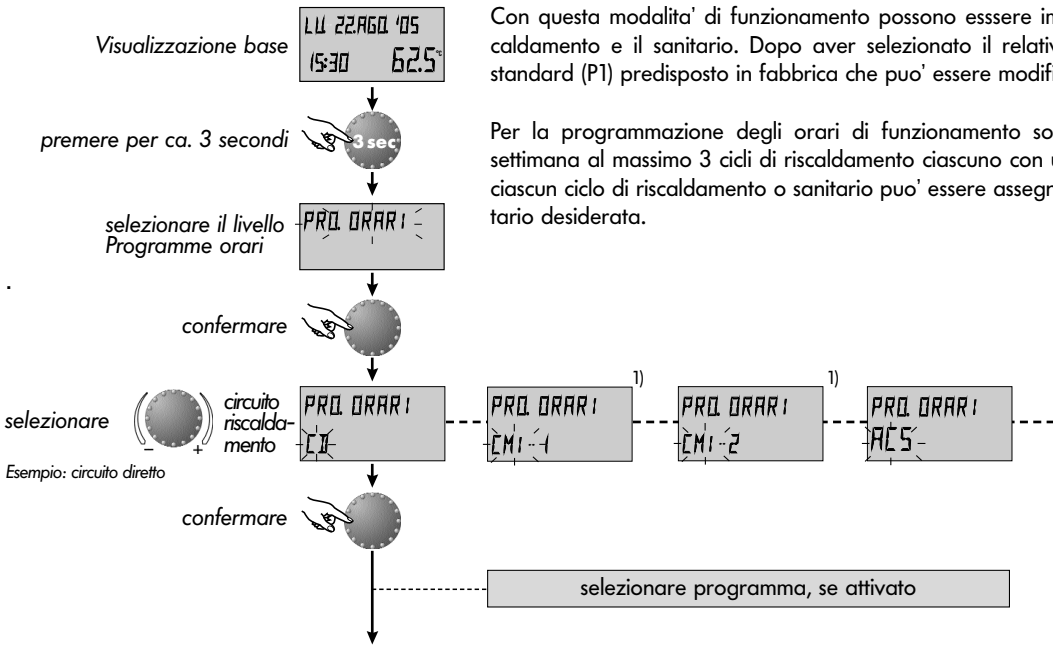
Visualizzazione base

LU 22.AGO. '05
15:30 62.5°C

premere per ca. 3 secondi

3 sec

selezionare il livello Programme orari

PRO. ORARI

.

confermare

selezionare

– +

circuito riscaldamento

Esempio: circuito diretto

PRO. ORARI
CD

1)
PRO. ORARI
CM1 - 1

1)
PRO. ORARI
CM1 - 2

PRO. ORARI
ACS

confermare

selezionare programma, se attivato

Con questa modalita' di funzionamento possono esssere in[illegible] caldamento e il sanitario. Dopo aver selezionato il relativ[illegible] standard (P1) predisposto in fabbrica che puo' essere modifi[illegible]

Per la programmazione degli orari di funzionamento so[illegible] settimana al massimo 3 cicli di riscaldamento ciascuno con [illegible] ciascun ciclo di riscaldamento o sanitario puo' essere assegn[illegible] tario desiderata.